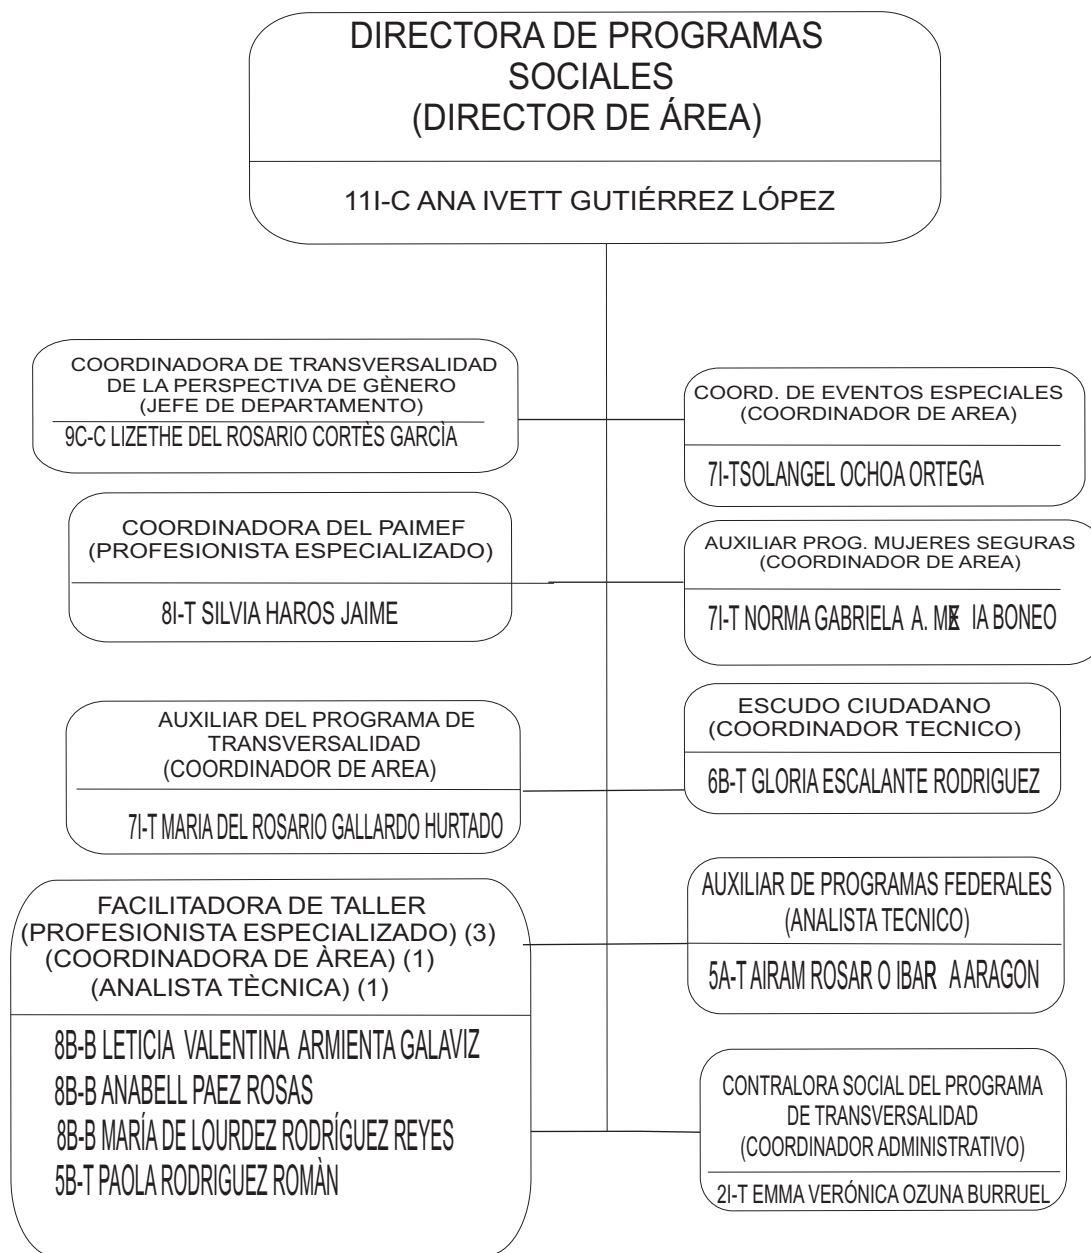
DIRECTORA DE PROGRAMAS SOCIALES
(DIRECTOR DE ÁREA)

11I-C ANA IVETT GUTIÉRREZ LÓPEZ

COORDINADORA DE TRANSVERSALIDAD DE LA PERSPECTIVA DE GÈNERO
(JEFE DE DEPARTAMENTO)

9C-C LIZETHE DEL ROSARIO CORTÈS GARCÌA

COORD. DE EVENTOS ESPECIALES
(COORDINADOR DE AREA)

7I-TSOLANGEL OCHOA ORTEGA

COORDINADORA DEL PAIMEF
(PROFESIONISTA ESPECIALIZADO)

8I-T SILVIA HAROS JAIME

AUXILIAR PROG. MUJERES SEGURAS
(COORDINADOR DE AREA)

7I-T NORMA GABRIELA A. M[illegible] IA BONEO

AUXILIAR DEL PROGRAMA DE TRANSVERSALIDAD
(COORDINADOR DE AREA)

7I-T MARIA DEL ROSARIO GALLARDO HURTADO

ESCUDO CIUDADANO
(COORDINADOR TECNICO)

6B-T GLORIA ESCALANTE RODRIGUEZ

FACILITADORA DE TALLER
(PROFESIONISTA ESPECIALIZADO) (3)
(COORDINADORA DE ÀREA) (1)
(ANALISTA TÈCNICA) (1)

8B-B LETICIA VALENTINA ARMIENTA GALAVIZ
8B-B ANABELL PAEZ ROSAS
8B-B MARÍA DE LOURDEZ RODRÍGUEZ REYES
5B-T PAOLA RODRIGUEZ ROMÀN

AUXILIAR DE PROGRAMAS FEDERALES
(ANALISTA TECNICO)

5A-T AIRAM ROSAR O IBAR A ARAGON

CONTRALORA SOCIAL DEL PROGRAMA DE TRANSVERSALIDAD
(COORDINADOR ADMINISTRATIVO)

2I-T EMMA VERÓNICA OZUNA BURRUEL